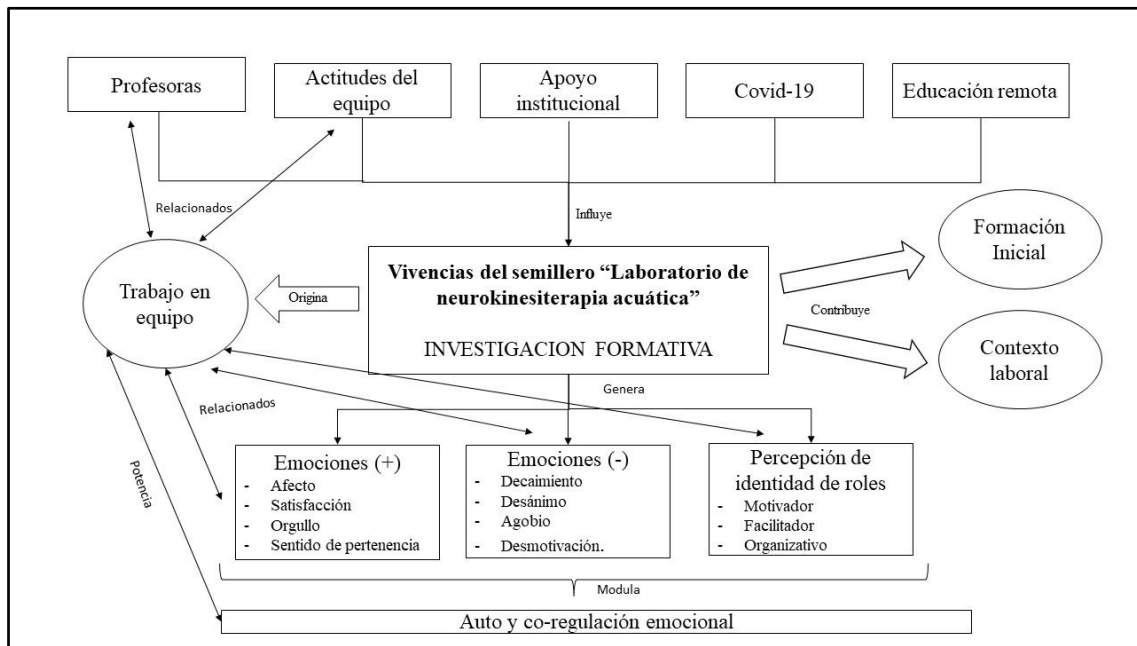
Profesoras

Actitudes del equipo

Apoyo institucional

Covid-19

Educación remota

Relacionados

Influye

Formación Inicial

Trabajo en equipo

Origina

**Vivencias del semillero "Laboratorio de neurokinesiterapia acuática"**

INVESTIGACION FORMATIVA

Contribuye

Contexto laboral

Genera

Relacionados

Potencia

Emociones (+)
- Afecto
- Satisfacción
- Orgullo
- Sentido de pertenencia

Emociones (-)
- Decaimiento
- Desánimo
- Agobio
- Desmotivación.

Percepción de identidad de roles
- Motivador
- Facilitador
- Organizativo

Modula

Auto y co-regulación emocional